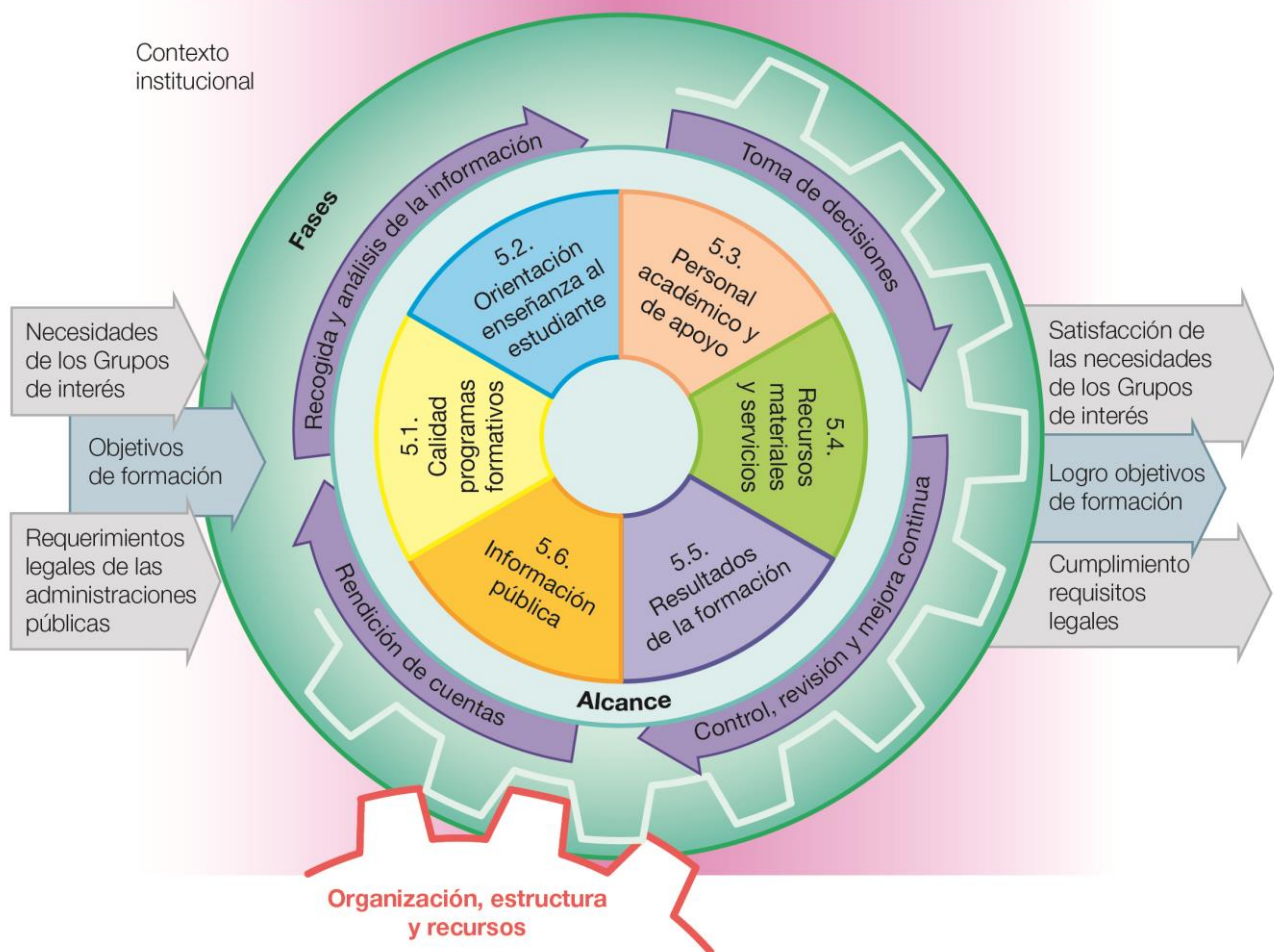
Contexto institucional

Fases

Recogida y análisis de la información

Toma de decisiones

Control, revisión y mejora continua

Rendición de cuentas

Necesidades de los Grupos de interés

Objetivos de formación

Requerimientos legales de las administraciones públicas

5.1. Calidad programas formativos

5.2. Orientación enseñanza al estudiante

5.3. Personal académico y de apoyo

5.4. Recursos materiales y servicios

5.5. Resultados de la formación

5.6. Información pública

Alcance

Satisfacción de las necesidades de los Grupos de interés

Logro objetivos de formación

Cumplimiento requisitos legales

Organización, estructura y recursos